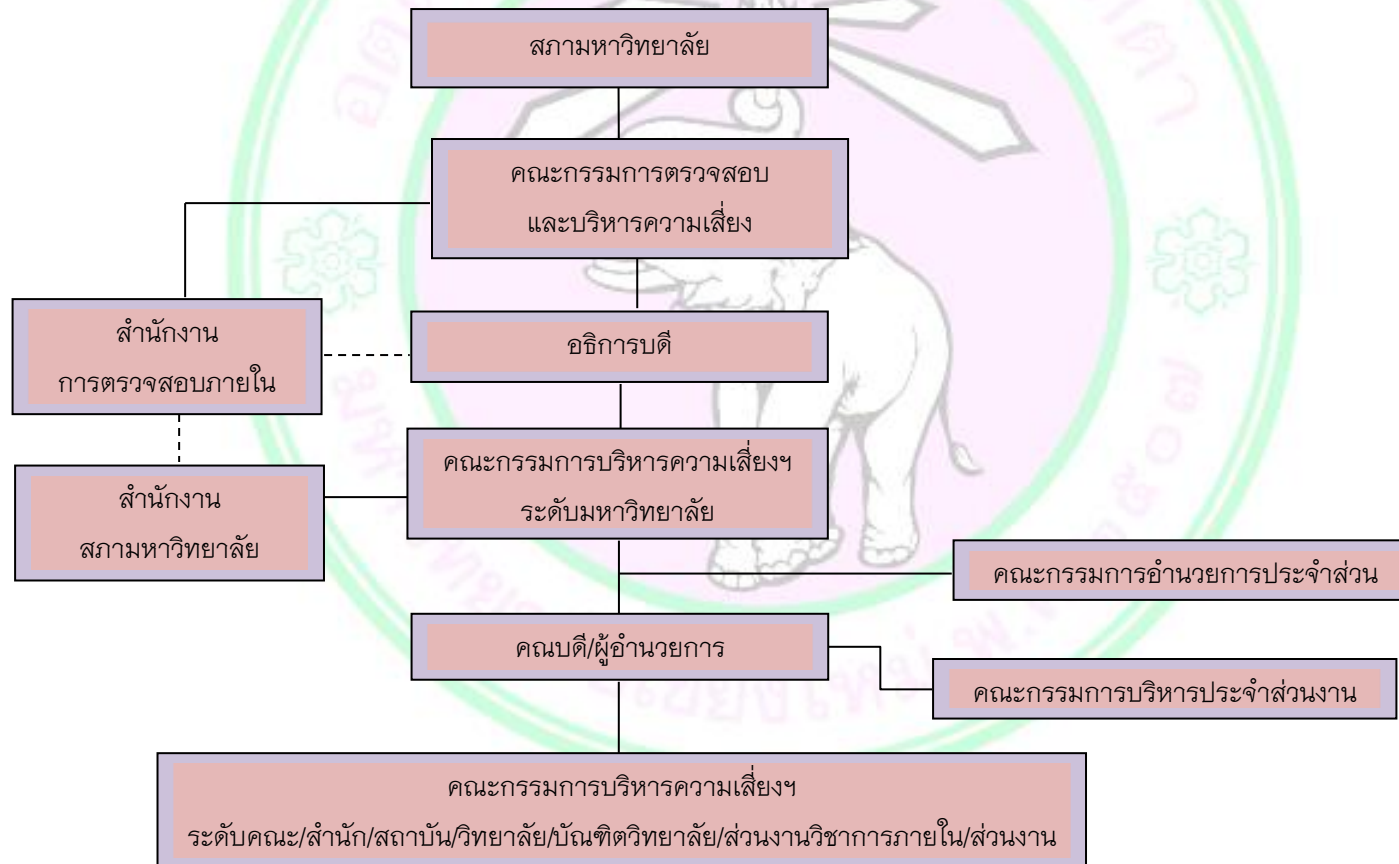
สภามหาวิทยาลัย

คณะกรรมการตรวจสอบ
และบริหารความเสี่ยง

สำนักงาน
การตรวจสอบภายใน

อธิการบดี

สำนักงาน
สภามหาวิทยาลัย

คณะกรรมการบริหารความเสี่ยงฯ
ระดับมหาวิทยาลัย

คณะกรรมการอำนวยการประจำส่วน

คณบดี/ผู้อำนวยการ

คณะกรรมการบริหารประจำส่วนงาน

คณะกรรมการบริหารความเสี่ยงฯ
ระดับคณะ/สำนัก/สถาบัน/วิทยาลัย/บัณฑิตวิทยาลัย/ส่วนงานวิชาการภายใน/ส่วนงาน